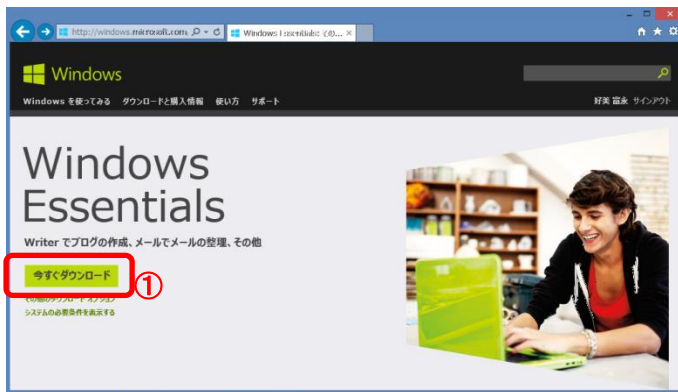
http://windows.microsoft.com

Windows Essentials で役... ×

Windows

Windows を使ってみる　ダウンロードと購入情報　使い方　サポート

好美 富永　サインアウト

Windows Essentials

Writer でブログの作成、メールでメールの整理、その他

今すぐダウンロード

①

その他のダウンロード オプション

システムの必要条件を表示する